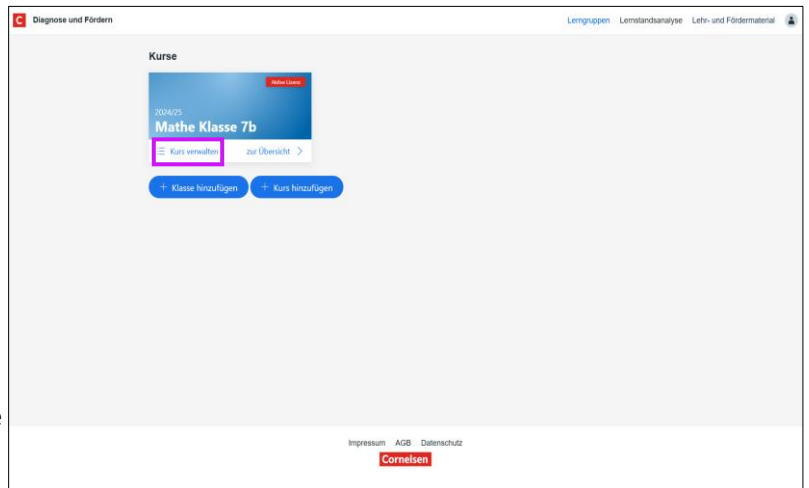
C Diagnose und Fördern

Lerngruppen Lernstandsanalyse Lehr- und Fördermaterial

Kurse

Mathe Lizenz

2024/25

Mathe Klasse 7b

Kurs verwalten

zur Übersicht

+ Klasse hinzufügen

+ Kurs hinzufügen

Impressum AGB Datenschutz

Cornelsen